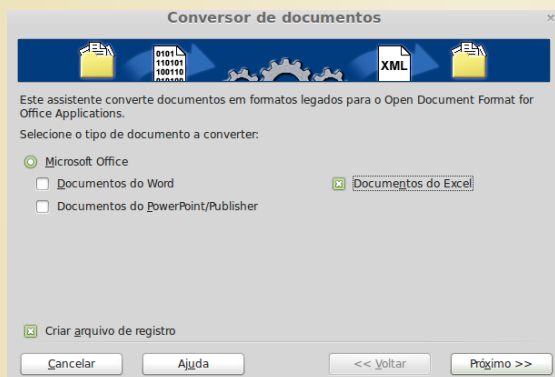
Conversor de documentos

0101
110101
100110
010100

XML

Este assistente converte documentos em formatos legados para o Open Document Format for Office Applications.

Selecione o tipo de documento a converter:

Microsoft Office

Documentos do Word

Documentos do Excel

Documentos do PowerPoint/Publisher

Criar arquivo de registro

Cancelar

Ajuda

<< Voltar

Próximo >>